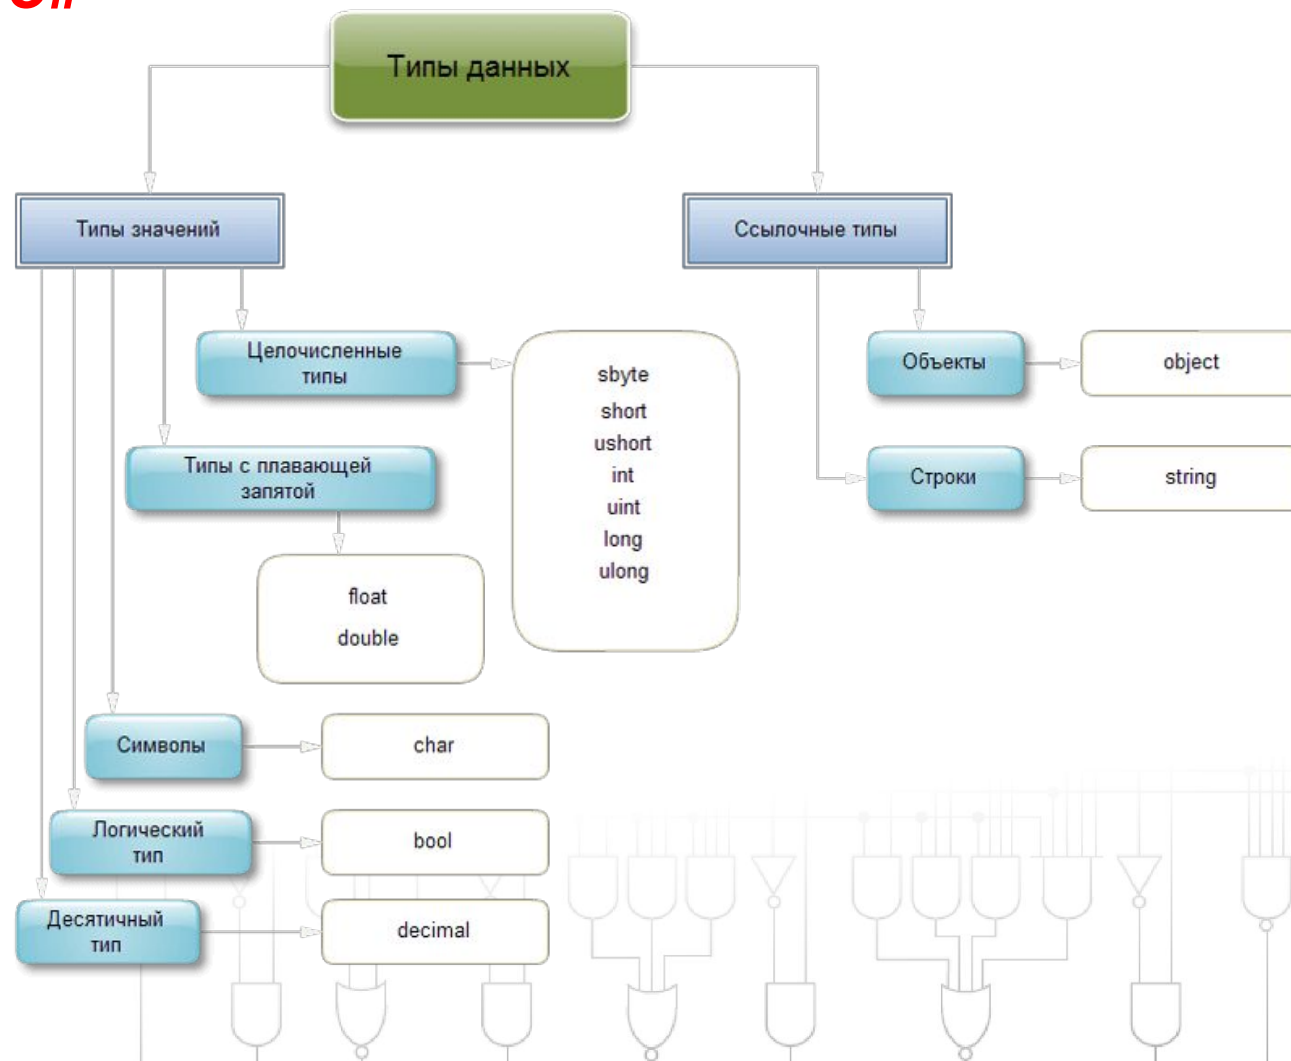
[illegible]

Типы данных

Типы значений

Ссылочные типы

Целочисленные типы

sbyte
short
ushort
int
uint
long
ulong

Объекты

object

Строки

string

Типы с плавающей запятой

float
double

Символы

char

Логический тип

bool

Десятичный тип

decimal